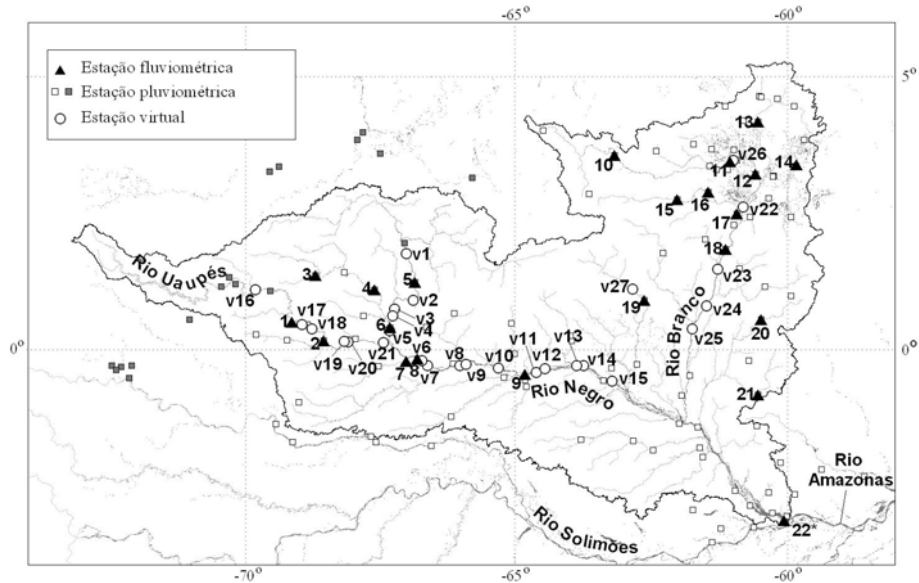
-65°
-60°
5°
0°
-70°
-65°
-60°
0°

Estação fluviométrica
Estação pluviométrica
Estação virtual

Rio Uaupés
Rio Negro
Rio Branco
Rio Solimoes
Rio Amazonas

13
10
11
v26
14
12
15
16
17
v22
18
v23
v1
3
4
5
v2
v16
v27
19
v24
1
v17
v18
v3
6
v4
v5
2
v21
v19
v20
v6
7
8
v7
v8
v9
v10
v11
v12
v13
v14
9
v15
v25
20
21
22*